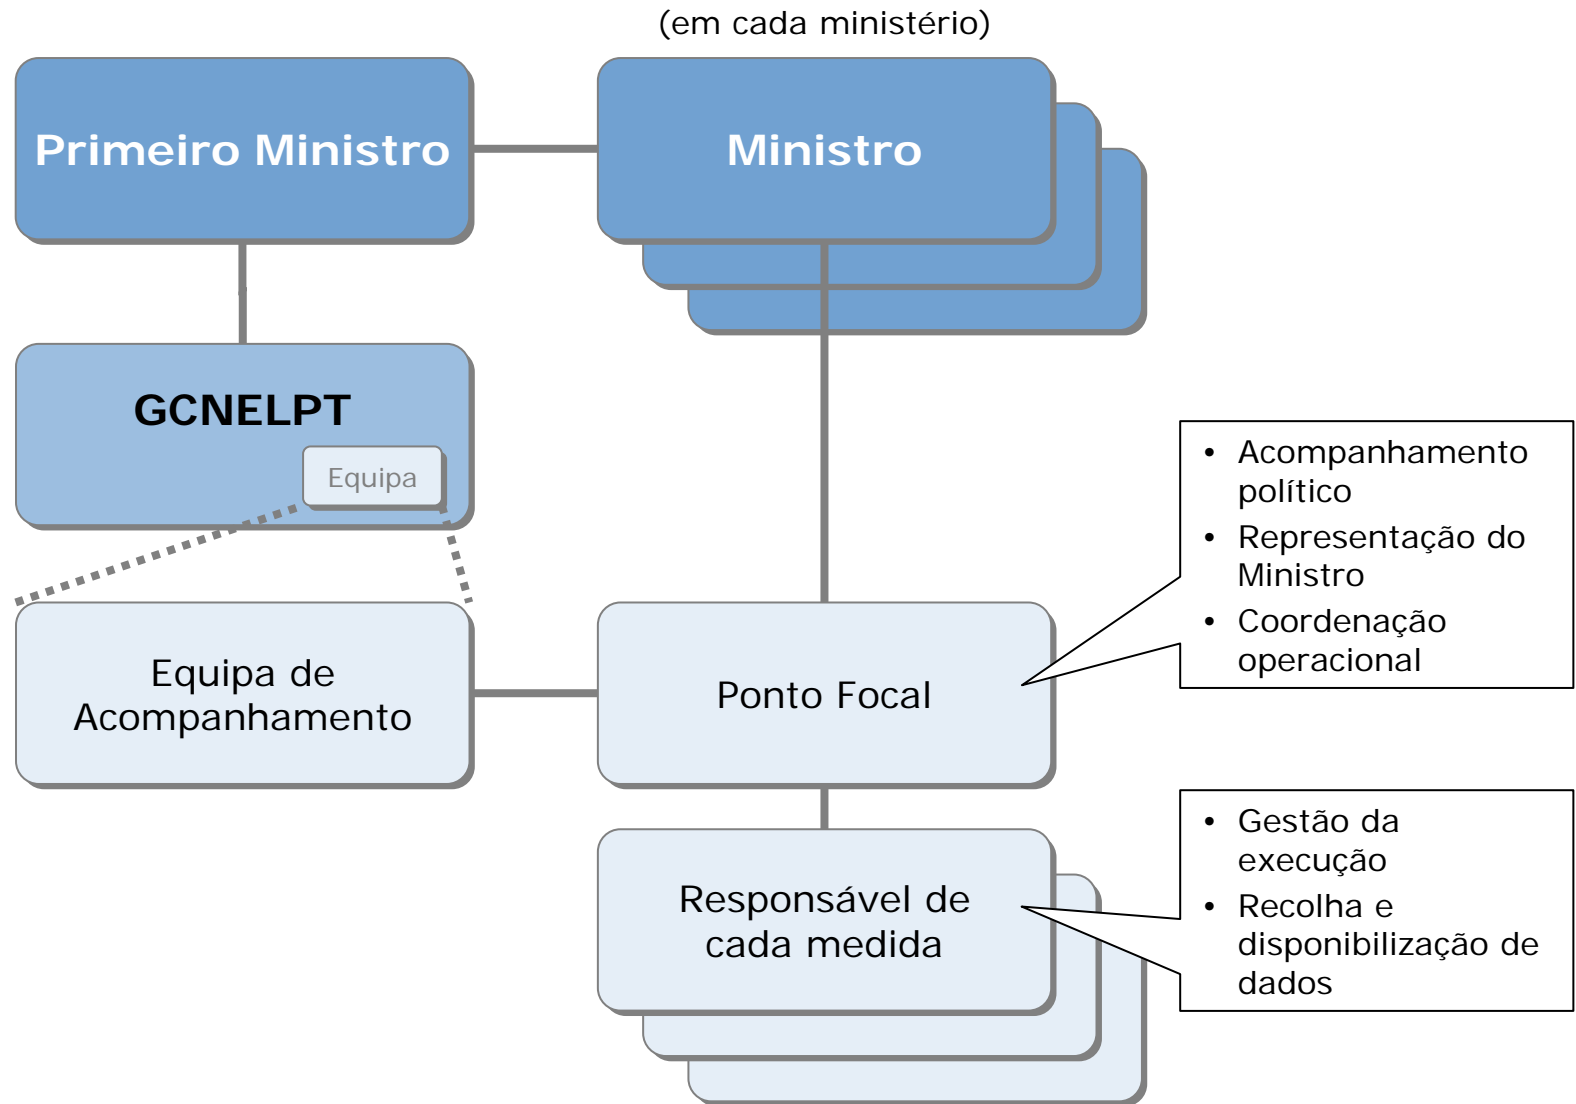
(em cada ministério)

Primeiro Ministro

Ministro

GCNELPT

Equipa

Equipa de Acompanhamento

Ponto Focal

- Acompanhamento político
- Representação do Ministro
- Coordenação operacional

Responsável de cada medida

- Gestão da execução
- Recolha e disponibilização de dados